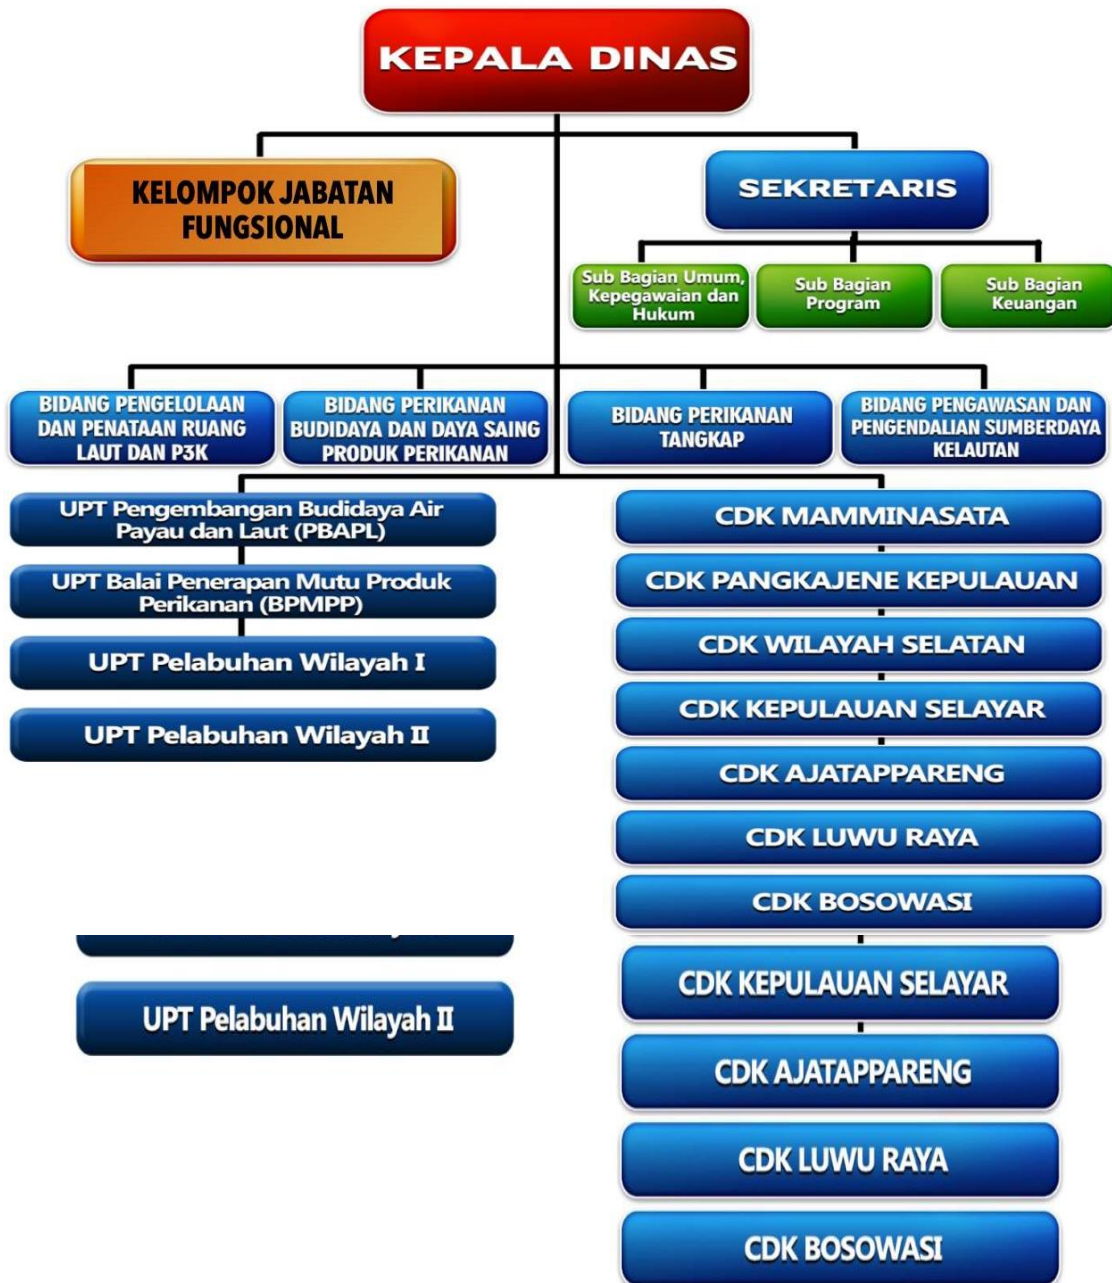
KEPALA DINAS

KELOMPOK JABATAN FUNGSIONAL

SEKRETARIS

Sub Bagian Umum, Kepegawaian dan Hukum

Sub Bagian Program

Sub Bagian Keuangan

BIDANG PENGELOLAAN DAN PENATAAN RUANG LAUT DAN P3K

BIDANG PERIKANAN BUDIDAYA DAN DAYA SAING PRODUK PERIKANAN

BIDANG PERIKANAN TANGKAP

BIDANG PENGAWASAN DAN PENGENDALIAN SUMBERDAYA KELAUTAN

UPT Pengembangan Budidaya Air Payau dan Laut (PBAPL)

UPT Balai Penerapan Mutu Produk Perikanan (BPMPP)

UPT Pelabuhan Wilayah I

UPT Pelabuhan Wilayah II

CDK MAMMINASATA

CDK PANGKAJENE KEPULAUAN

CDK WILAYAH SELATAN

CDK KEPULAUAN SELAYAR

CDK AJATAPPARENG

CDK LUWU RAYA

CDK BOSOWASI

UPT Pelabuhan Wilayah II

CDK KEPULAUAN SELAYAR

CDK AJATAPPARENG

CDK LUWU RAYA

CDK BOSOWASI